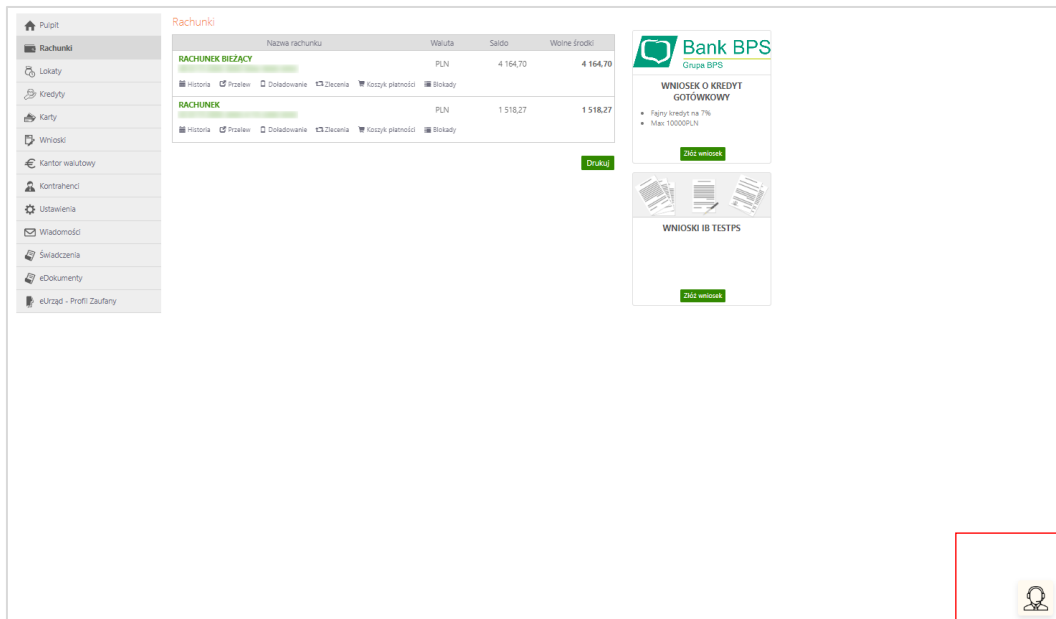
Pulpit
Rachunki
Lokaty
Kredyty
Karty
Wnioski
Kantor walutowy
Kontrahenci
Ustawienia
Wiadomości
Świadczenia
eDokumenty
eUrząd - Profil Zaufany

Rachunki

| Nazwa rachunku | Waluta | Saldo | Wolne środki |
|---|---|---|---|
| RACHUNEK BIEŻĄCY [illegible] | PLN | 4 164,70 | 4 164,70 |
| Historia Przelew Doładowanie Zlecenia Koszyk płatności Blokady | | | |
| RACHUNEK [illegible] | PLN | 1 518,27 | 1 518,27 |
| Historia Przelew Doładowanie Zlecenia Koszyk płatności Blokady | | | |

Drukuj

Bank BPS
Grupa BPS

WNIOSEK O KREDYT GOTÓWKOWY
• Fajny kredyt na 7%
• Max 10000PLN
Złóż wniosek

WNIOSKI IB TESTPS
Złóż wniosek